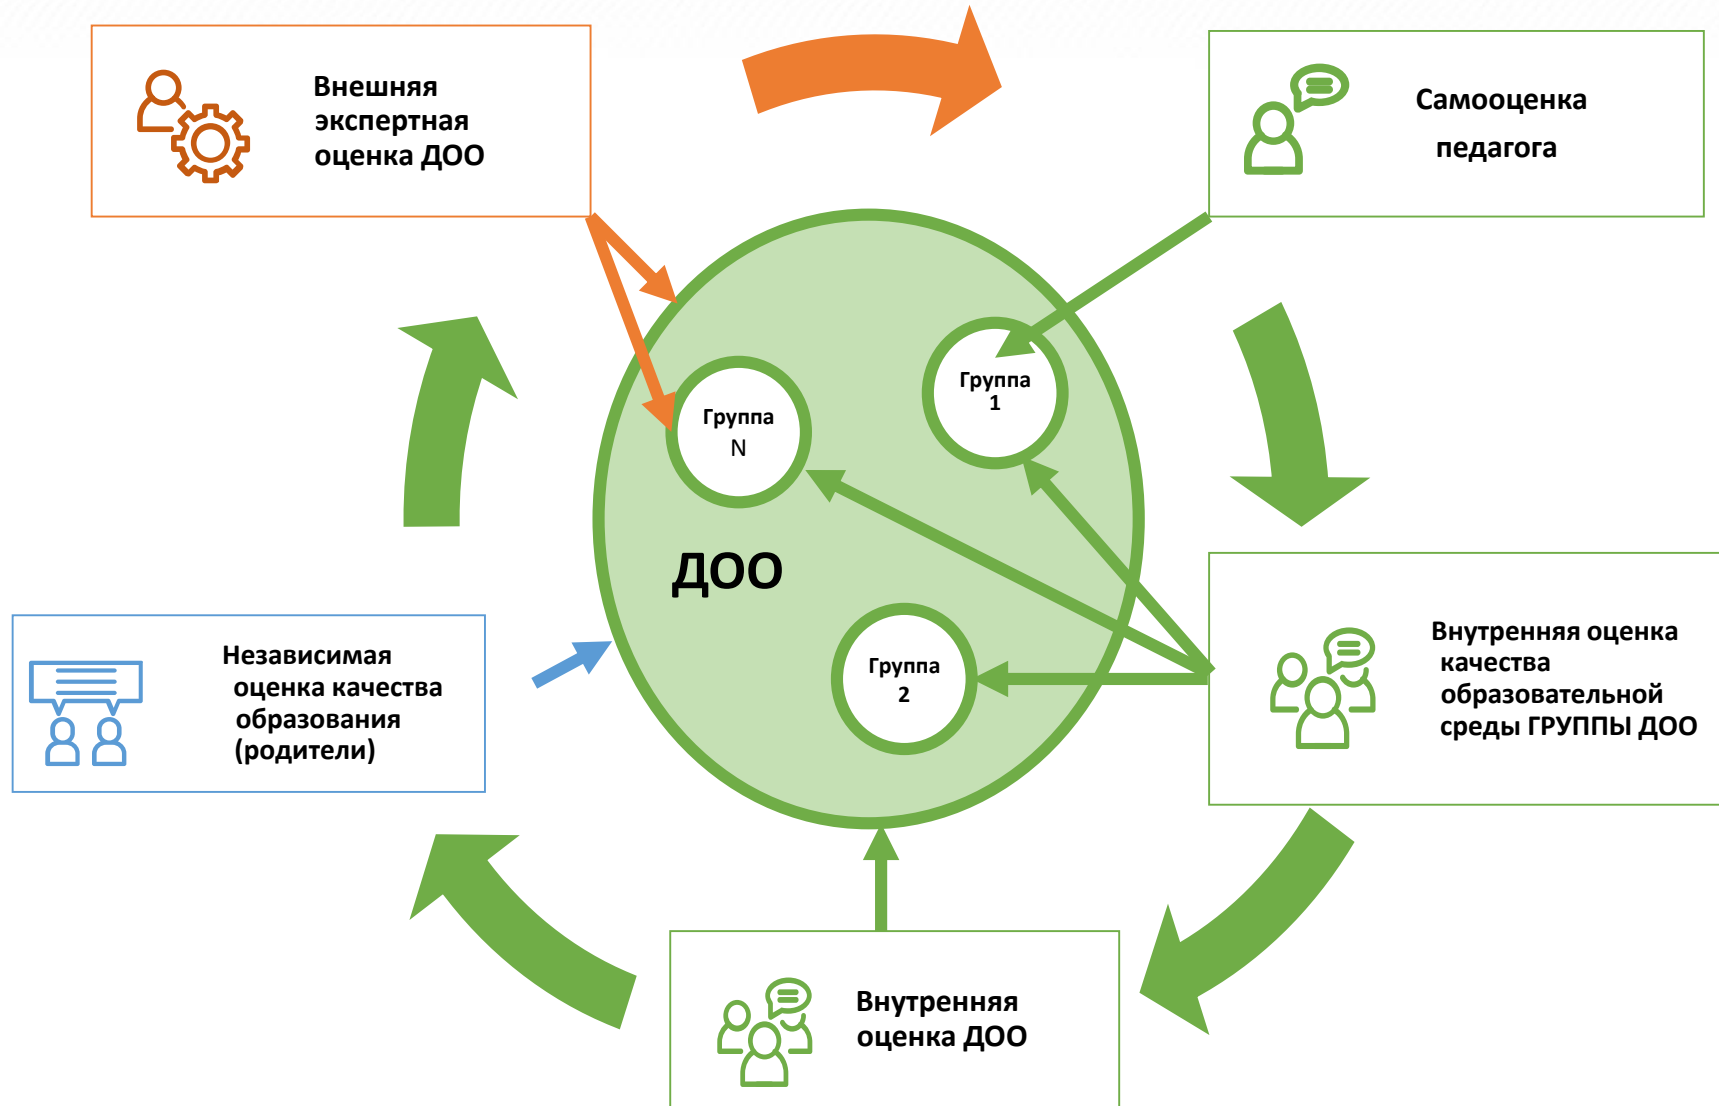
Внешняя экспертная оценка ДОО

Самооценка педагога

Группа 1

Группа N

ДОО

Группа 2

Независимая оценка качества образования (родители)

Внутренняя оценка качества образовательной среды ГРУППЫ ДОО

Внутренняя оценка ДОО